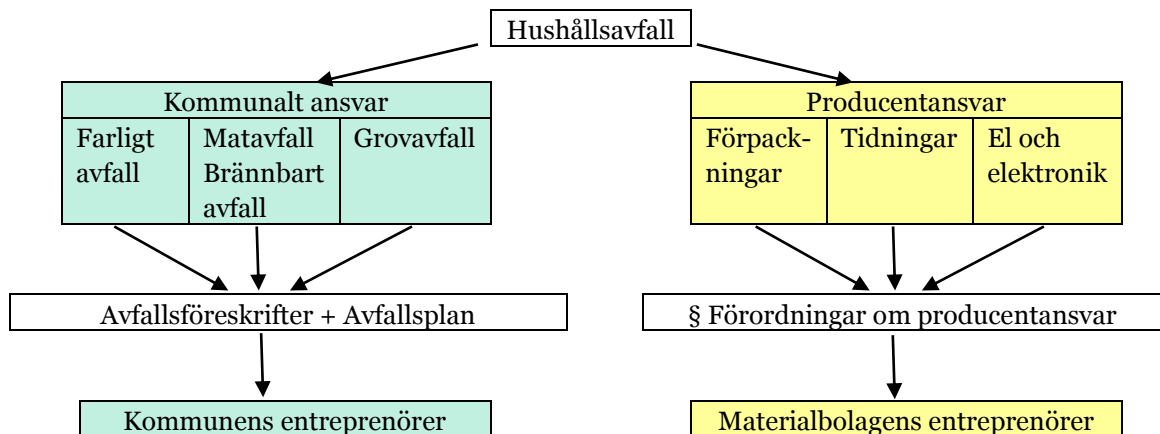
Hushållsavfall

Kommunalt ansvar

| Farligt avfall | Matavfall Brännbart avfall | Grovavfall |
|---|---|---|

Producentansvar

| Förpackningar | Tidningar | El och elektronik |
|---|---|---|

Avfallsföreskrifter + Avfallsplan

§ Förordningar om producentansvar

Kommunens entreprenörer

Materialbolagens entreprenörer